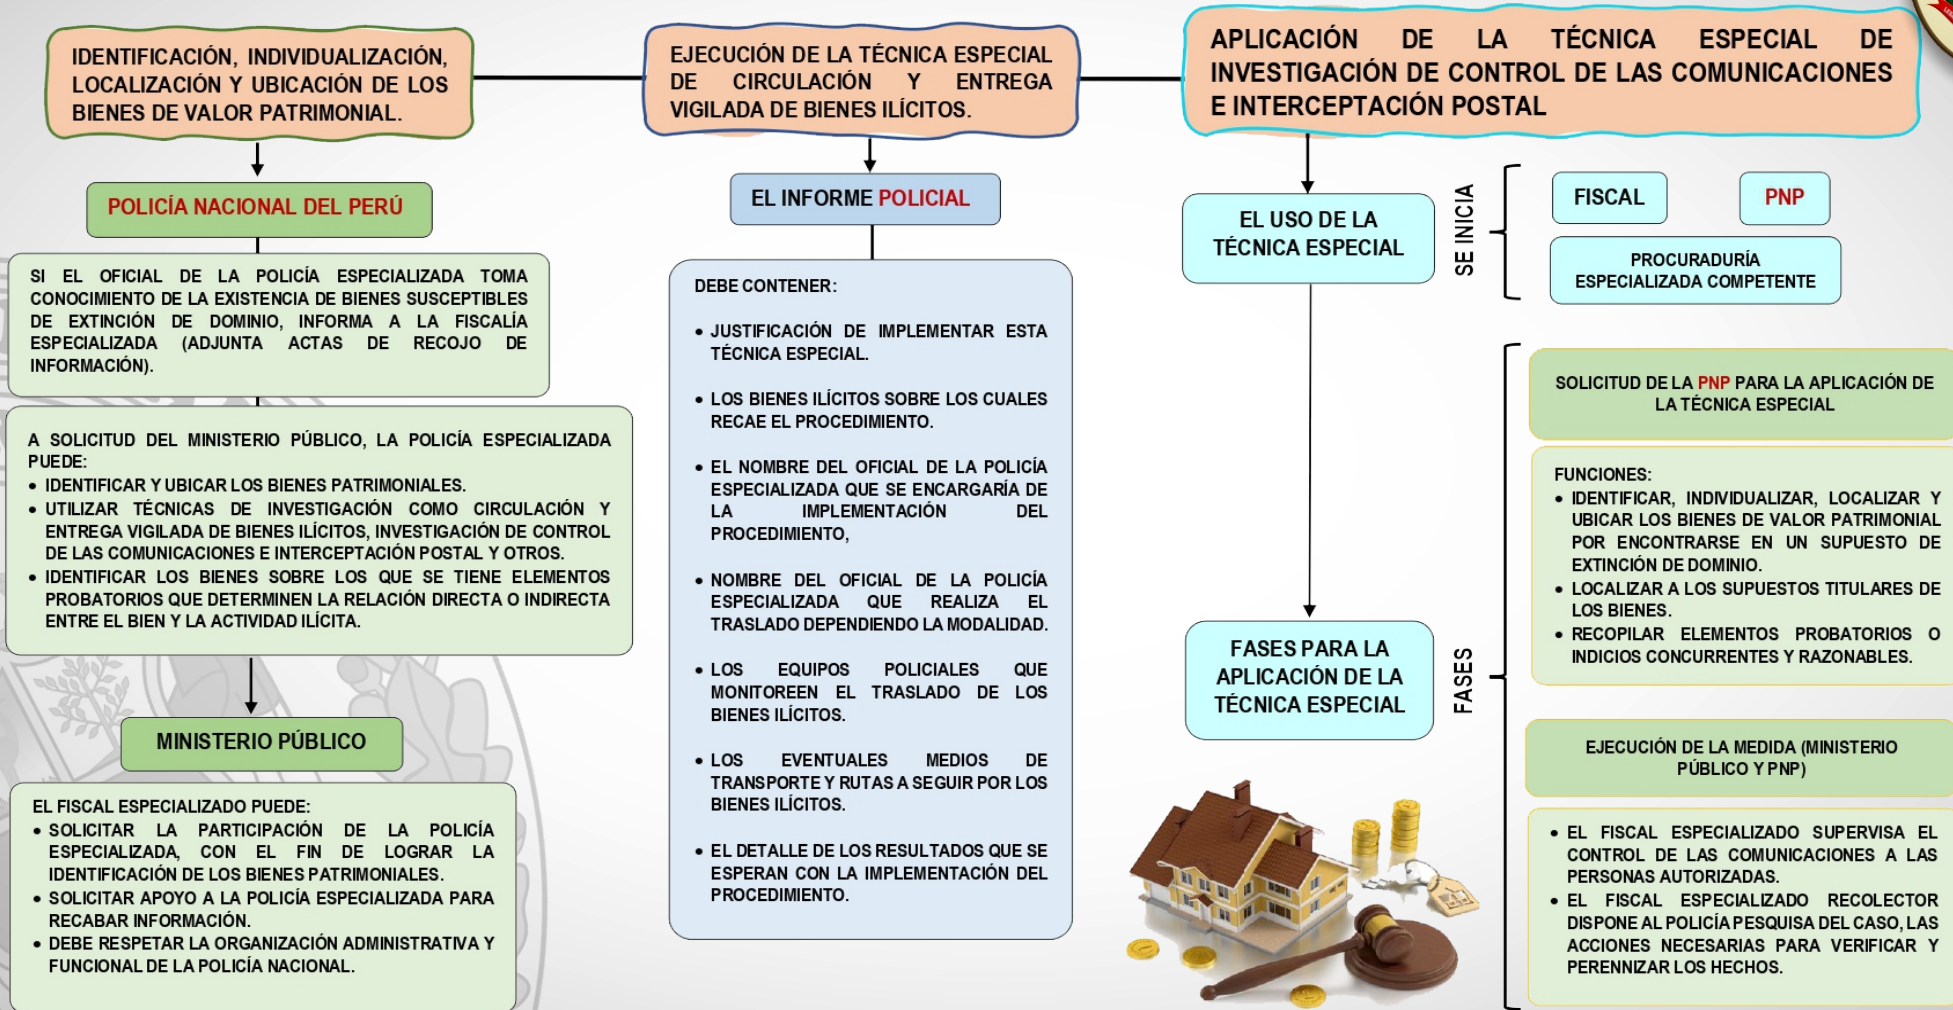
IDENTIFICACIÓN, INDIVIDUALIZACIÓN, LOCALIZACIÓN Y UBICACIÓN DE LOS BIENES DE VALOR PATRIMONIAL.

POLICÍA NACIONAL DEL PERÚ

SI EL OFICIAL DE LA POLICÍA ESPECIALIZADA TOMA CONOCIMIENTO DE LA EXISTENCIA DE BIENES SUSCEPTIBLES DE EXTINCIÓN DE DOMINIO, INFORMA A LA FISCALÍA ESPECIALIZADA (ADJUNTA ACTAS DE RECOJO DE INFORMACIÓN).

A SOLICITUD DEL MINISTERIO PÚBLICO, LA POLICÍA ESPECIALIZADA PUEDE:
• IDENTIFICAR Y UBICAR LOS BIENES PATRIMONIALES.
• UTILIZAR TÉCNICAS DE INVESTIGACIÓN COMO CIRCULACIÓN Y ENTREGA VIGILADA DE BIENES ILÍCITOS, INVESTIGACIÓN DE CONTROL DE LAS COMUNICACIONES E INTERCEPTACIÓN POSTAL Y OTROS.
• IDENTIFICAR LOS BIENES SOBRE LOS QUE SE TIENE ELEMENTOS PROBATORIOS QUE DETERMINEN LA RELACIÓN DIRECTA O INDIRECTA ENTRE EL BIEN Y LA ACTIVIDAD ILÍCITA.

MINISTERIO PÚBLICO

EL FISCAL ESPECIALIZADO PUEDE:
• SOLICITAR LA PARTICIPACIÓN DE LA POLICÍA ESPECIALIZADA, CON EL FIN DE LOGRAR LA IDENTIFICACIÓN DE LOS BIENES PATRIMONIALES.
• SOLICITAR APOYO A LA POLICÍA ESPECIALIZADA PARA RECABAR INFORMACIÓN.
• DEBE RESPETAR LA ORGANIZACIÓN ADMINISTRATIVA Y FUNCIONAL DE LA POLICÍA NACIONAL.

EJECUCIÓN DE LA TÉCNICA ESPECIAL DE CIRCULACIÓN Y ENTREGA VIGILADA DE BIENES ILÍCITOS.

EL INFORME POLICIAL

DEBE CONTENER:
• JUSTIFICACIÓN DE IMPLEMENTAR ESTA TÉCNICA ESPECIAL.
• LOS BIENES ILÍCITOS SOBRE LOS CUALES RECAE EL PROCEDIMIENTO.
• EL NOMBRE DEL OFICIAL DE LA POLICÍA ESPECIALIZADA QUE SE ENCARGARÍA DE LA IMPLEMENTACIÓN DEL PROCEDIMIENTO,
• NOMBRE DEL OFICIAL DE LA POLICÍA ESPECIALIZADA QUE REALIZA EL TRASLADO DEPENDIENDO LA MODALIDAD.
• LOS EQUIPOS POLICIALES QUE MONITOREEN EL TRASLADO DE LOS BIENES ILÍCITOS.
• LOS EVENTUALES MEDIOS DE TRANSPORTE Y RUTAS A SEGUIR POR LOS BIENES ILÍCITOS.
• EL DETALLE DE LOS RESULTADOS QUE SE ESPERAN CON LA IMPLEMENTACIÓN DEL PROCEDIMIENTO.

APLICACIÓN DE LA TÉCNICA ESPECIAL DE INVESTIGACIÓN DE CONTROL DE LAS COMUNICACIONES E INTERCEPTACIÓN POSTAL

EL USO DE LA TÉCNICA ESPECIAL

SE INICIA

FISCAL

PNP

PROCURADURÍA ESPECIALIZADA COMPETENTE

FASES PARA LA APLICACIÓN DE LA TÉCNICA ESPECIAL

FASES

SOLICITUD DE LA PNP PARA LA APLICACIÓN DE LA TÉCNICA ESPECIAL

FUNCIONES:
• IDENTIFICAR, INDIVIDUALIZAR, LOCALIZAR Y UBICAR LOS BIENES DE VALOR PATRIMONIAL POR ENCONTRARSE EN UN SUPUESTO DE EXTINCIÓN DE DOMINIO.
• LOCALIZAR A LOS SUPUESTOS TITULARES DE LOS BIENES.
• RECOPILAR ELEMENTOS PROBATORIOS O INDICIOS CONCURRENTES Y RAZONABLES.

EJECUCIÓN DE LA MEDIDA (MINISTERIO PÚBLICO Y PNP)

• EL FISCAL ESPECIALIZADO SUPERVISA EL CONTROL DE LAS COMUNICACIONES A LAS PERSONAS AUTORIZADAS.
• EL FISCAL ESPECIALIZADO RECOLECTOR DISPONE AL POLICÍA PESQUISA DEL CASO, LAS ACCIONES NECESARIAS PARA VERIFICAR Y PERENNIZAR LOS HECHOS.